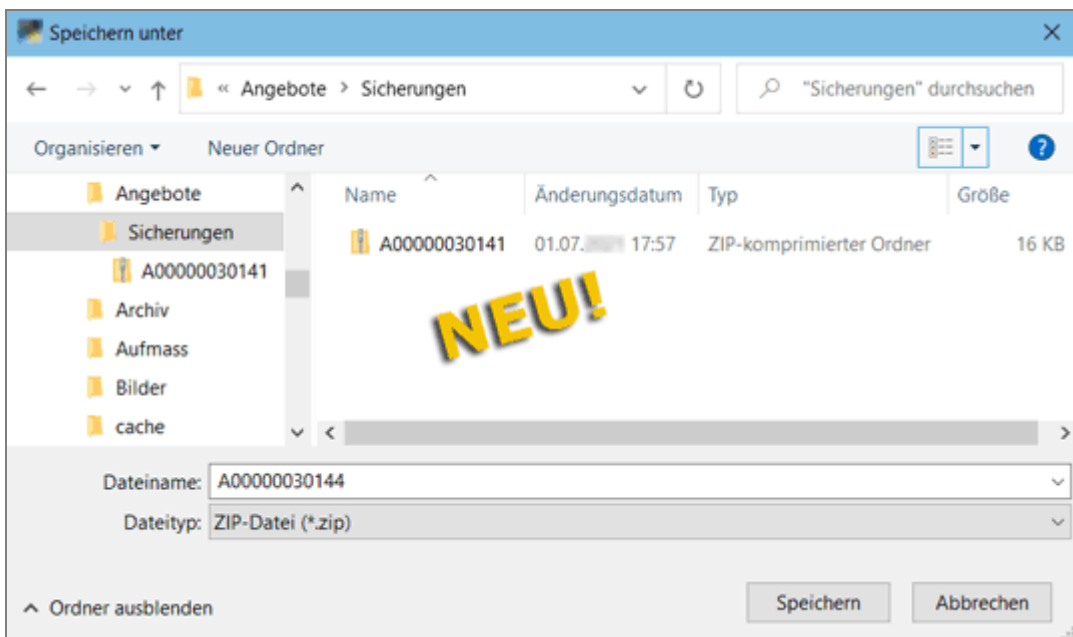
Speichern unter

« Angebote > Sicherungen

"Sicherungen" durchsuchen

Organisieren ▾ Neuer Ordner

Angebote
Sicherungen
A00000030141
Archiv
Aufmass
Bilder
cache

| Name | Änderungsdatum | Typ | Größe |
|---|---|---|---|
| A00000030141 | 01.07.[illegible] 17:57 | ZIP-komprimierter Ordner | 16 KB |

NEU!

Dateiname: A00000030144
Dateityp: ZIP-Datei (*.zip)

Ordner ausblenden

Speichern Abbrechen